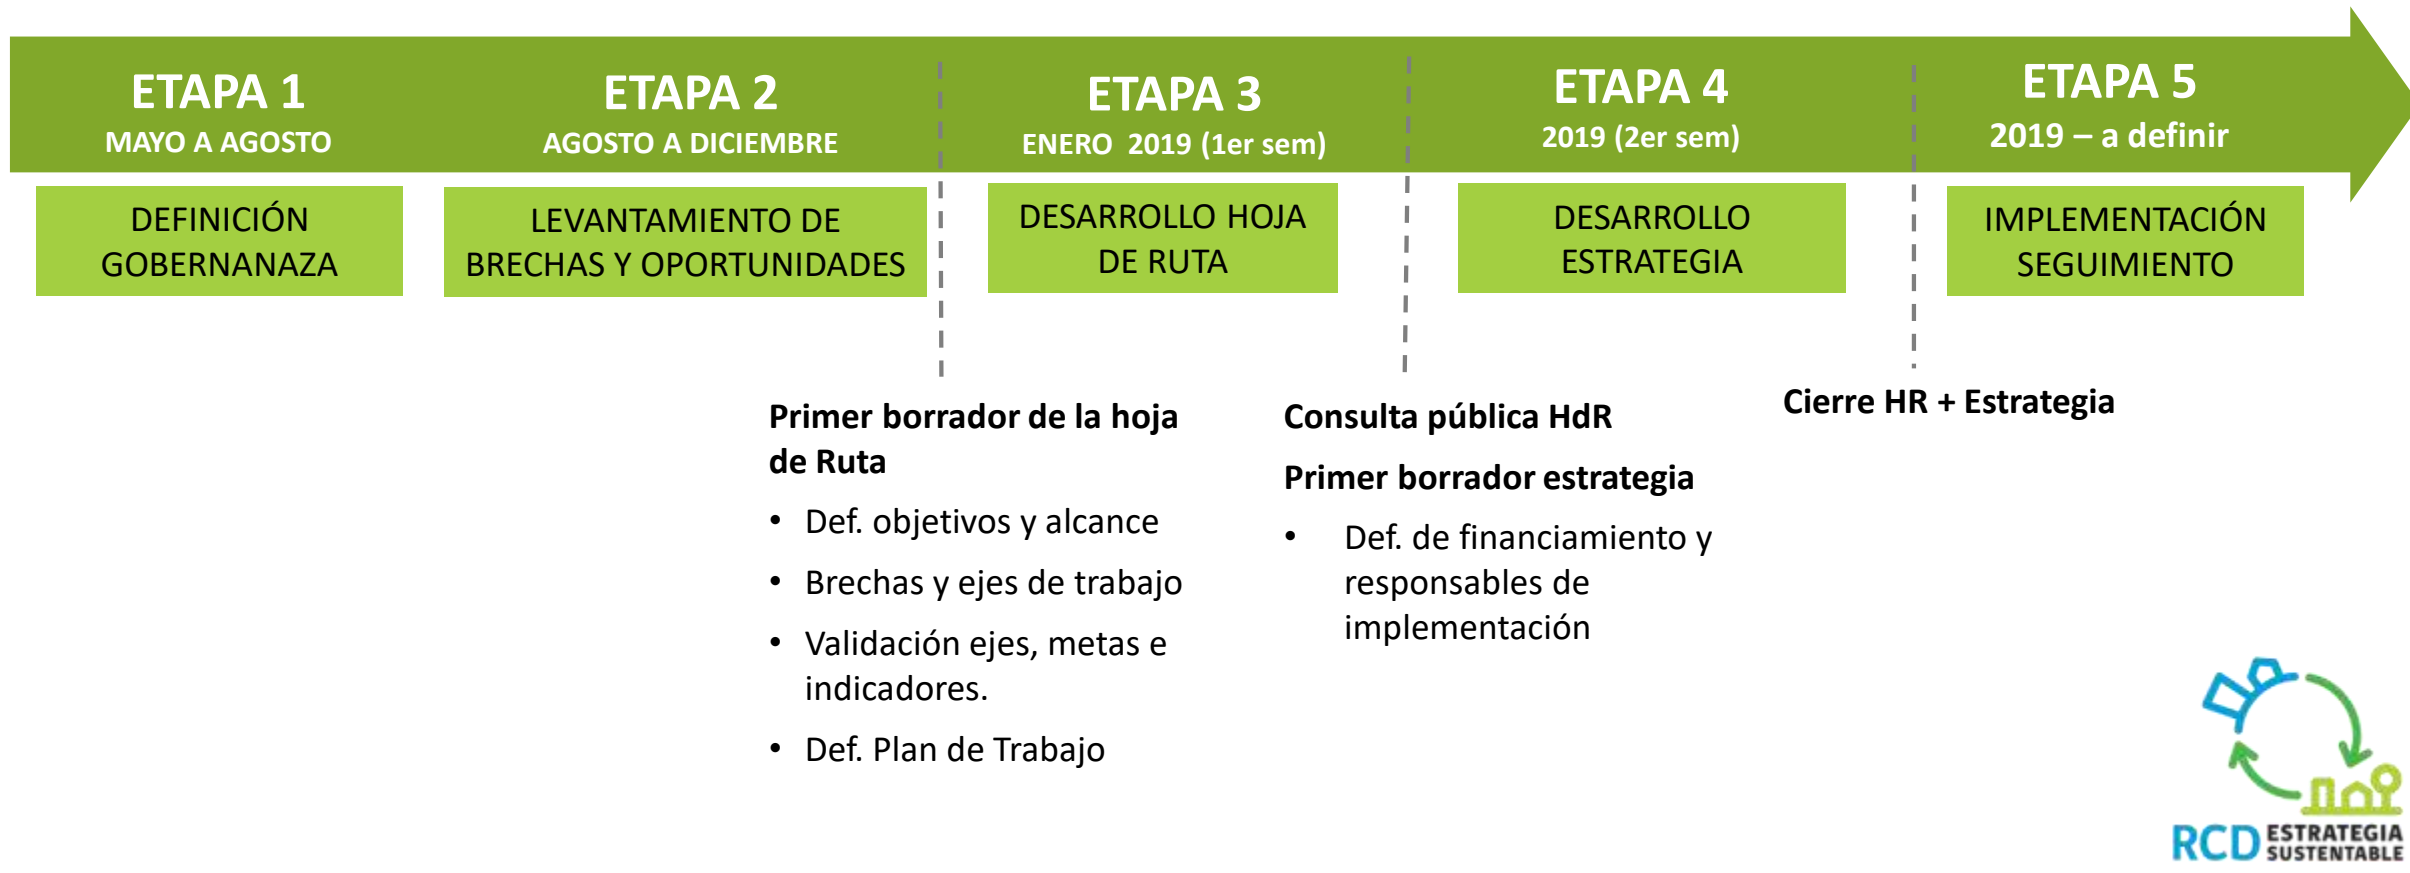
ETAPA 1
MAYO A AGOSTO

ETAPA 2
AGOSTO A DICIEMBRE

ETAPA 3
ENERO 2019 (1er sem)

ETAPA 4
2019 (2er sem)

ETAPA 5
2019 – a definir

DEFINICIÓN GOBERNANAZA

LEVANTAMIENTO DE BRECHAS Y OPORTUNIDADES

DESARROLLO HOJA DE RUTA

DESARROLLO ESTRATEGIA

IMPLEMENTACIÓN SEGUIMIENTO

Primer borrador de la hoja de Ruta

- Def. objetivos y alcance
- Brechas y ejes de trabajo
- Validación ejes, metas e indicadores.
- Def. Plan de Trabajo

Consulta pública HdR

Primer borrador estrategia

- Def. de financiamiento y responsables de implementación

Cierre HR + Estrategia

RCD ESTRATEGIA SUSTENTABLE